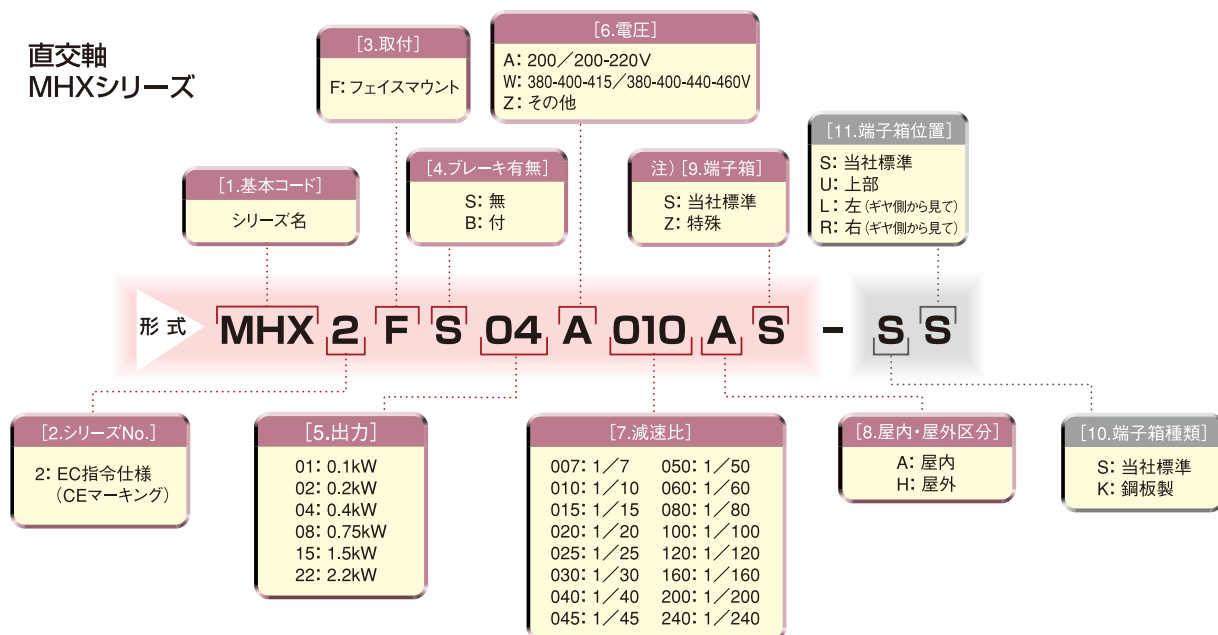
直交軸
MHXシリーズ

[3.取付]
F: フェイスマウント

[6.電圧]
A: 200/200-220V
W: 380-400-415/380-400-440-460V
Z: その他

[11.端子箱位置]
S: 当社標準
U: 上部
L: 左(ギヤ側から見て)
R: 右(ギヤ側から見て)

[1.基本コード]
シリーズ名

[4.ブレーキ有無]
S: 無
B: 付

注)[9.端子箱]
S: 当社標準
Z: 特殊

形式 MHX 2 F S 04 A 010 A S - S S

[2.シリーズNo.]
2: EC指令仕様
(CEマーキング)

[5.出力]
01: 0.1kW
02: 0.2kW
04: 0.4kW
08: 0.75kW
15: 1.5kW
22: 2.2kW

[7.減速比]
| | |
|---|---|
| 007: 1/7 | 050: 1/50 |
| 010: 1/10 | 060: 1/60 |
| 015: 1/15 | 080: 1/80 |
| 020: 1/20 | 100: 1/100 |
| 025: 1/25 | 120: 1/120 |
| 030: 1/30 | 160: 1/160 |
| 040: 1/40 | 200: 1/200 |
| 045: 1/45 | 240: 1/240 |

[8.屋内・屋外区分]
A: 屋内
H: 屋外

[10.端子箱種類]
S: 当社標準
K: 鋼板製